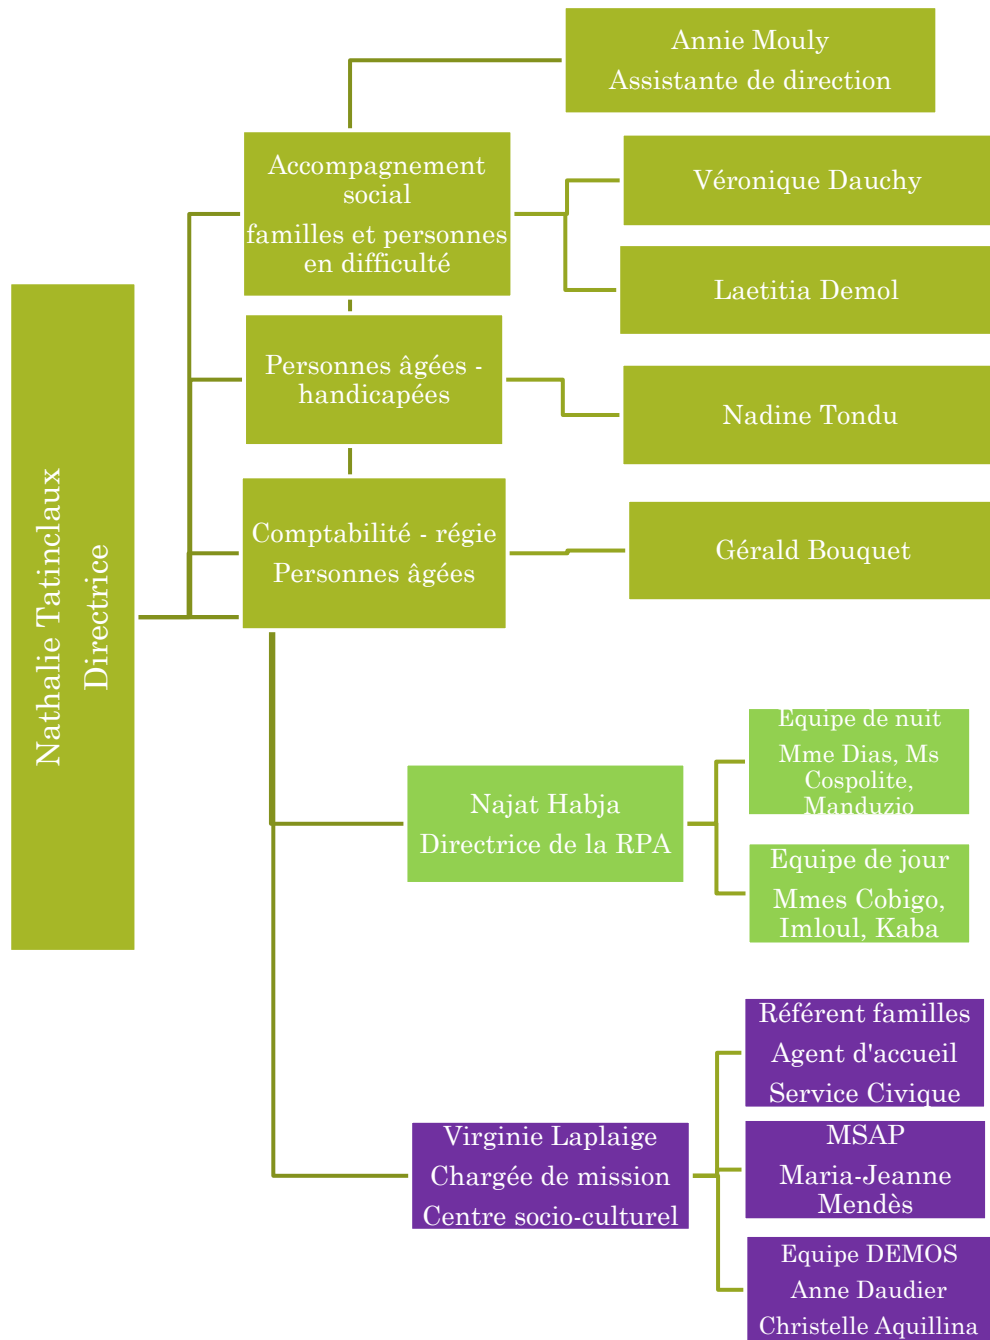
Nathalie Tatinclaux
Directrice

Annie Mouly
Assistante de direction

Accompagnement social
familles et personnes en difficulté

Véronique Dauchy

Laetitia Demol

Personnes âgées - handicapées

Nadine Tondu

Comptabilité - régie
Personnes âgées

Gérald Bouquet

Najat Habja
Directrice de la RPA

Equipe de nuit
Mme Dias, Ms Cospolite, Manduzio

Equipe de jour
Mmes Cobigo, Imloul, Kaba

Virginie Laplaige
Chargée de mission
Centre socio-culturel

Référent familles
Agent d'accueil
Service Civique

MSAP
Maria-Jeanne Mendès

Equipe DEMOS
Anne Daudier
Christelle Aquillina